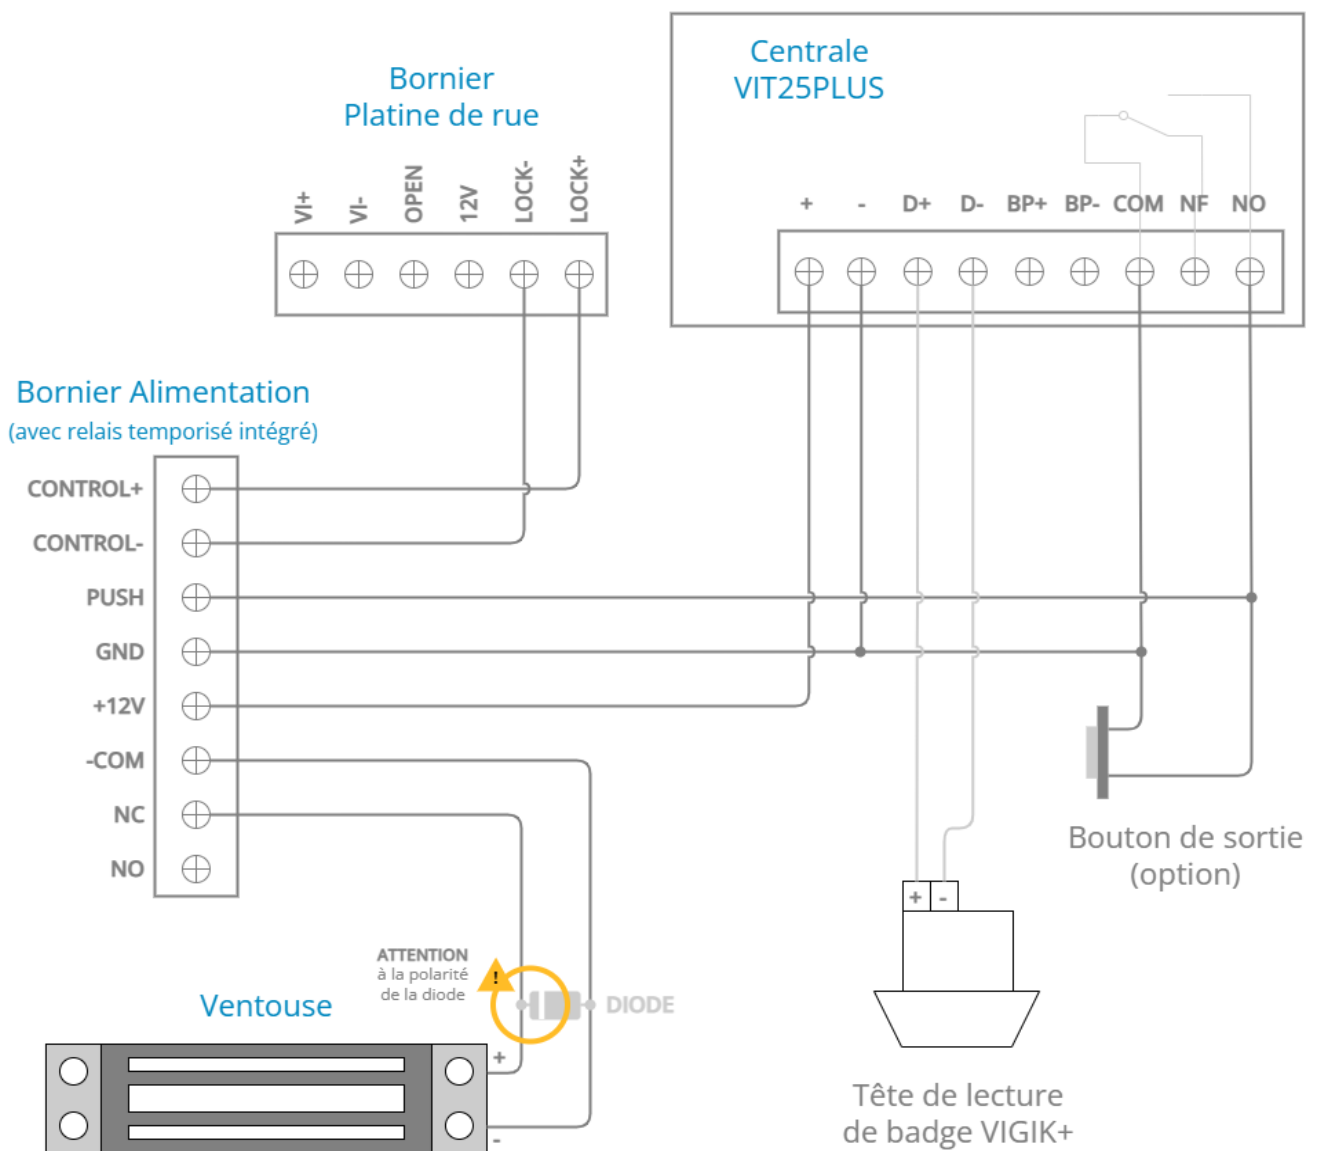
Centrale
VIT25PLUS

+ - D+ D- BP+ BP- COM NF NO

Bornier
Platine de rue

VI+ VI- OPEN 12V LOCK- LOCK+

Bornier Alimentation
(avec relais temporisé intégré)

CONTROL+
CONTROL-
PUSH
GND
+12V
-COM
NC
NO

Bouton de sortie
(option)

+ -

ATTENTION
à la polarité
de la diode

!

DIODE

Ventouse

+
-

Tête de lecture
de badge VIGIK+